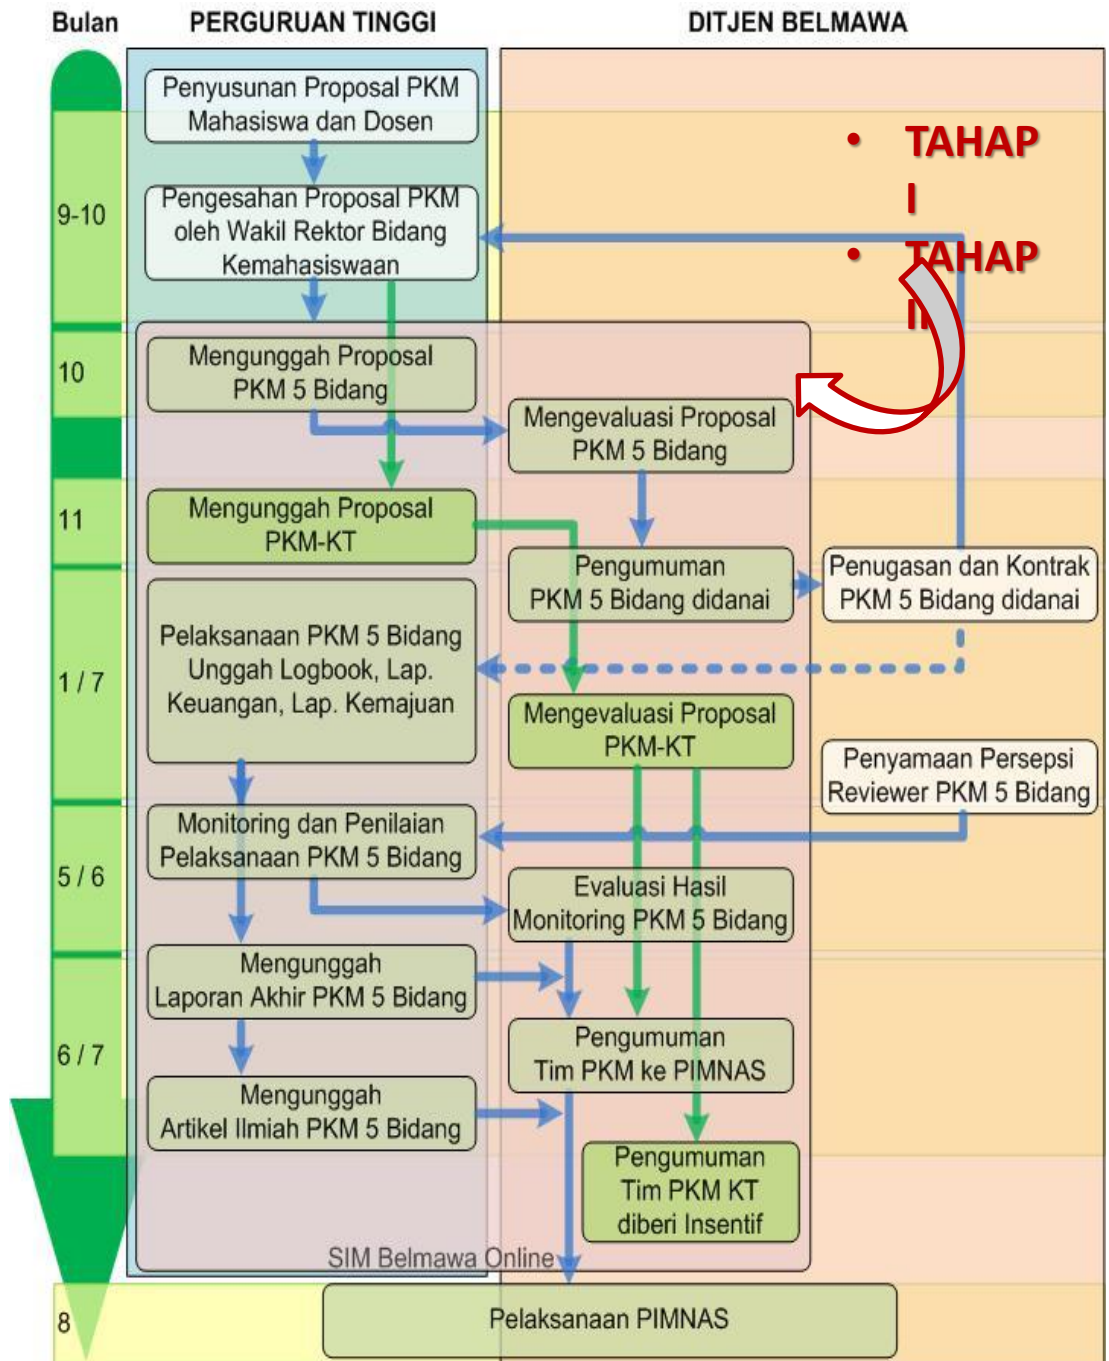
Bulan PERGURUAN TINGGI DITJEN BELMAWA

• TAHAP I
• TAHAP II

Penyusunan Proposal PKM Mahasiswa dan Dosen

9-10

Pengesahan Proposal PKM oleh Wakil Rektor Bidang Kemahasiswaan

10

Mengunggah Proposal PKM 5 Bidang

Mengevaluasi Proposal PKM 5 Bidang

11

Mengunggah Proposal PKM-KT

Pengumuman PKM 5 Bidang didanai

Penugasan dan Kontrak PKM 5 Bidang didanai

1 / 7

Pelaksanaan PKM 5 Bidang Unggah Logbook, Lap. Keuangan, Lap. Kemajuan

Mengevaluasi Proposal PKM-KT

Penyamaan Persepsi Reviewer PKM 5 Bidang

5 / 6

Monitoring dan Penilaian Pelaksanaan PKM 5 Bidang

Evaluasi Hasil Monitoring PKM 5 Bidang

6 / 7

Mengunggah Laporan Akhir PKM 5 Bidang

Pengumuman Tim PKM ke PIMNAS

Mengunggah Artikel Ilmiah PKM 5 Bidang

Pengumuman Tim PKM KT diberi Insentif

SIM Belmawa Online

8

Pelaksanaan PIMNAS